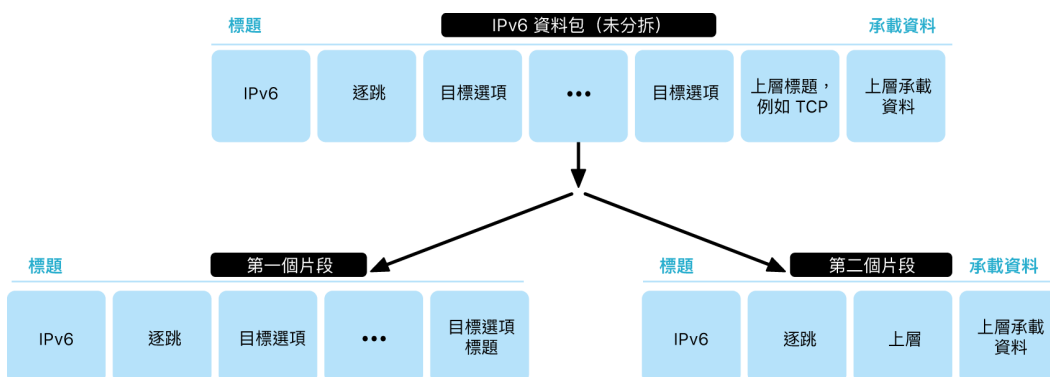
標題

IPv6 資料包（未分拆）

承載資料

IPv6

逐跳

目標選項

•••

目標選項

上層標題，例如 TCP

上層承載資料

標題

第一個片段

IPv6

逐跳

目標選項

•••

目標選項標題

標題

第二個片段

承載資料

IPv6

逐跳

上層

上層承載資料